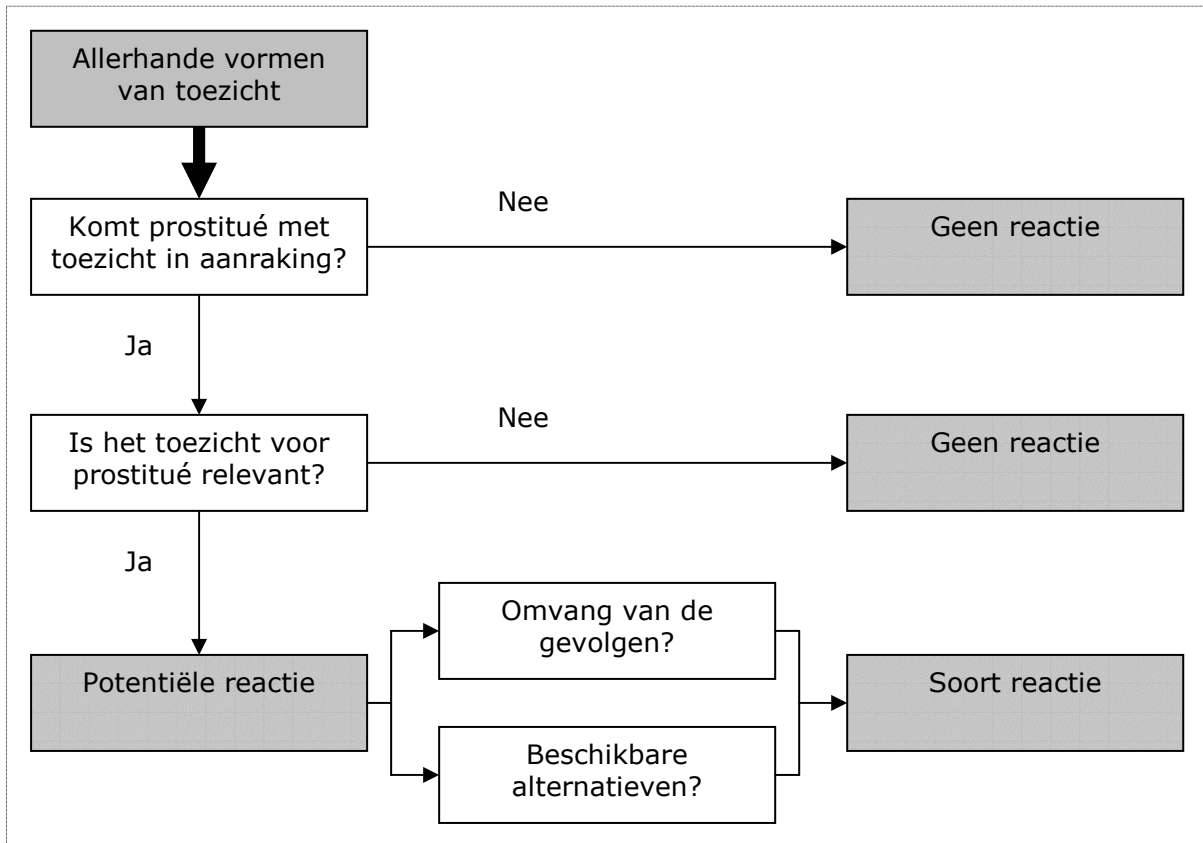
Allerhande vormen van toezicht

Komt prostitué met toezicht in aanraking?

Nee

Geen reactie

Ja

Is het toezicht voor prostitué relevant?

Nee

Geen reactie

Ja

Potentiële reactie

Omvang van de gevolgen?

Beschikbare alternatieven?

Soort reactie